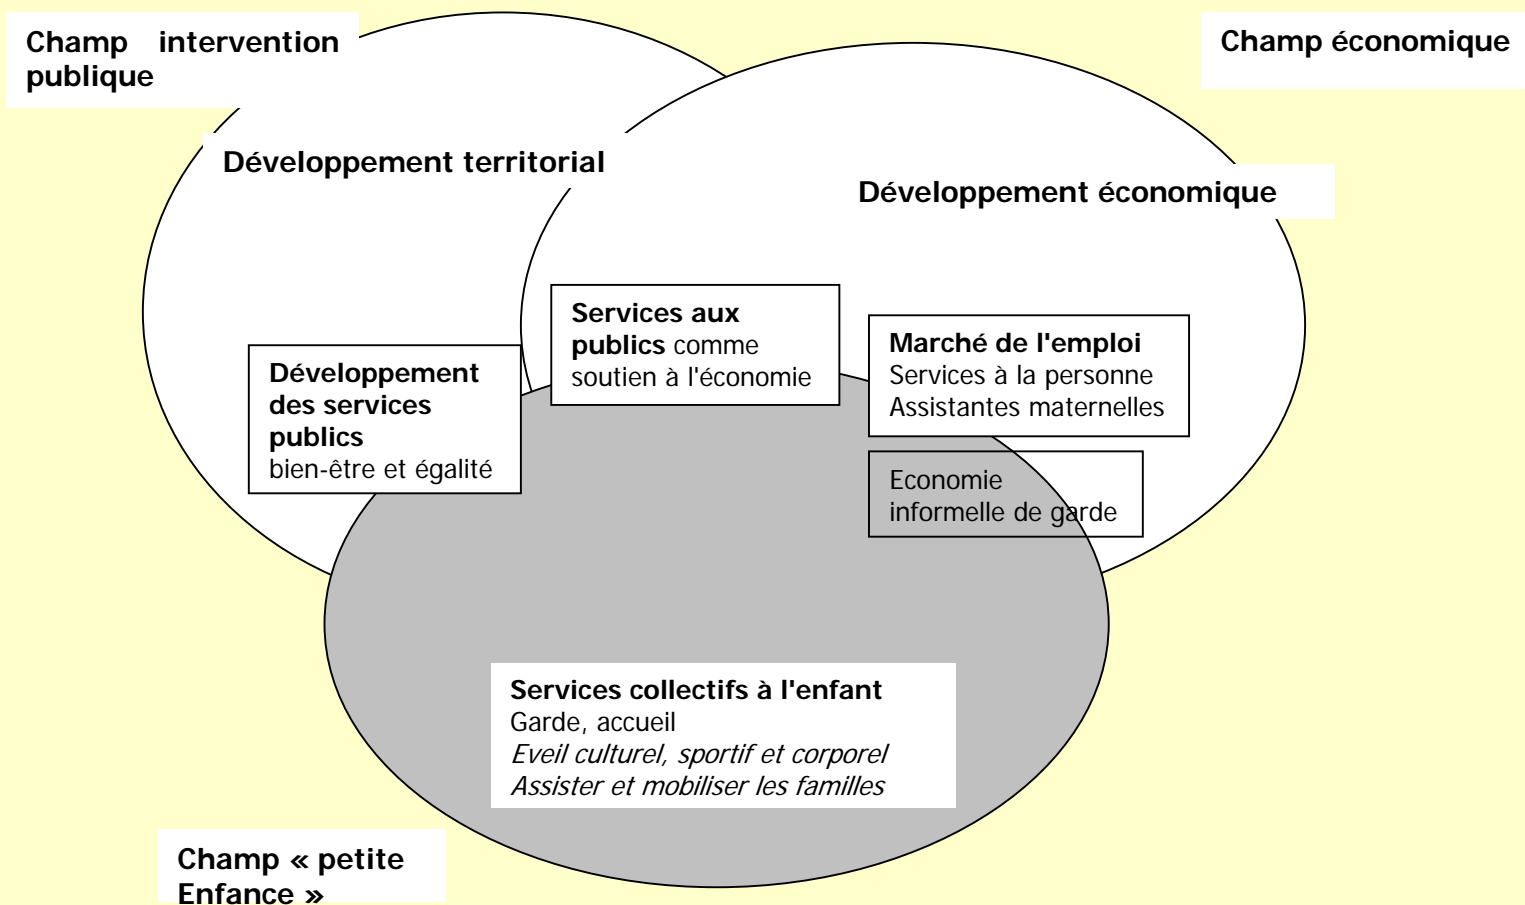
Champ intervention publique

Champ économique

Développement territorial

Développement économique

Services aux publics comme soutien à l'économie

Marché de l'emploi
Services à la personne
Assistantes maternelles

Développement des services publics
bien-être et égalité

Economie informelle de garde

Services collectifs à l'enfant
Garde, accueil
*Eveil culturel, sportif et corporel*
*Assister et mobiliser les familles*

Champ « petite Enfance »